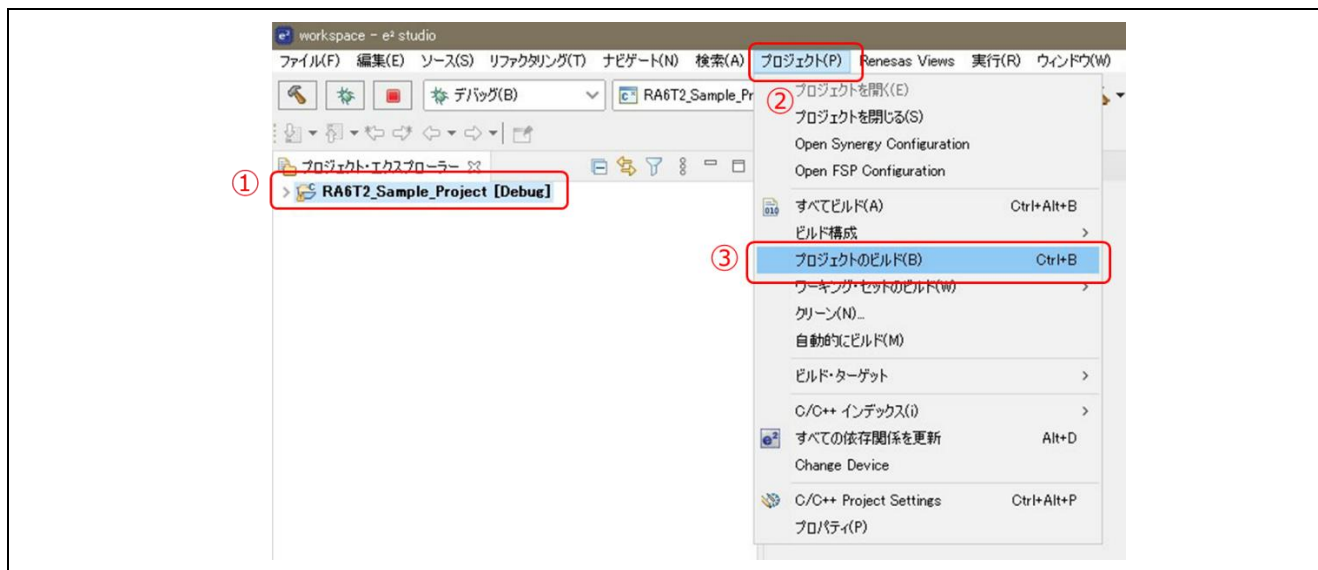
workspace - e² studio

ファイル(F) 編集(E) ソース(S) リファクタリング(T) ナビゲート(N) 検索(A) プロジェクト(P) Renesas Views 実行(R) ウィンドウ(W)

デバッグ(B)

RA6T2_Sample_Pr

プロジェクト・エクスプローラー

① RA6T2_Sample_Project [Debug]

②

プロジェクトを開く(E)
プロジェクトを閉じる(S)
Open Synergy Configuration
Open FSP Configuration
すべてビルド(A) Ctrl+Alt+B
ビルド構成 >
③ プロジェクトのビルド(B) Ctrl+B
ワーキング・セットのビルド(W) >
クリーン(N)...
自動的にビルド(M)
ビルド・ターゲット >
C/C++ インデックス(i) >
すべての依存関係を更新 Alt+D
Change Device
C/C++ Project Settings Ctrl+Alt+P
プロパティ(P)